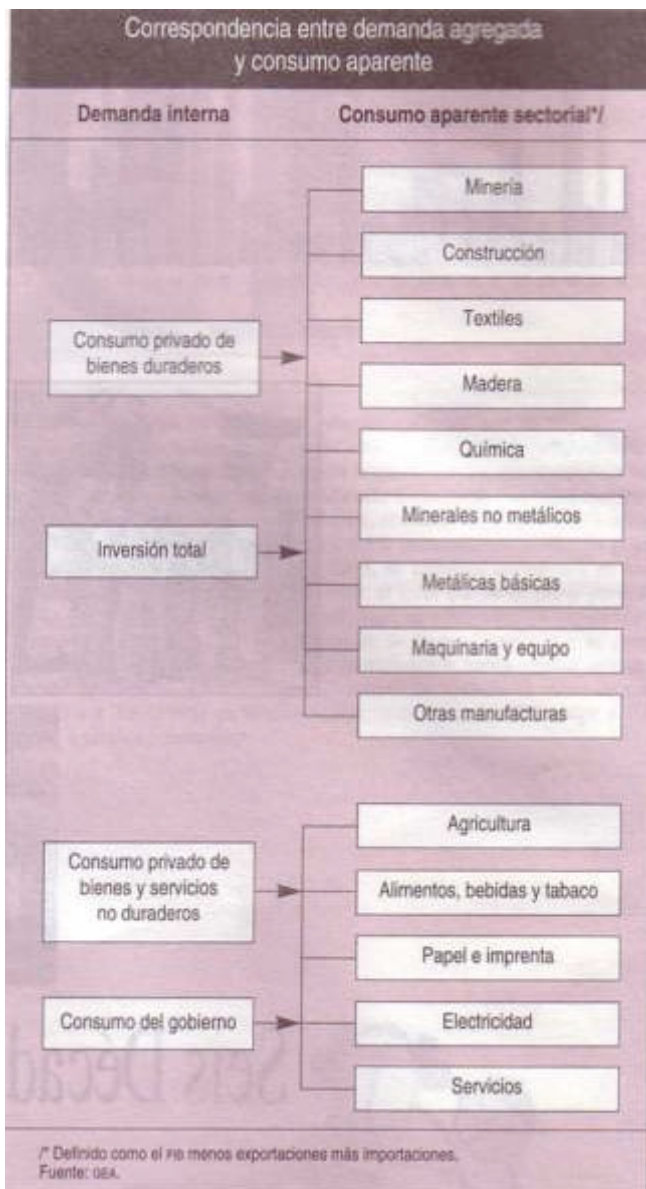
Correspondencia entre demanda agregada y consumo aparente

Demanda interna

Consumo aparente sectorial*/

Minería

Construcción

Textiles

Madera

Química

Minerales no metálicos

Metálicas básicas

Maquinaria y equipo

Otras manufacturas

Consumo privado de bienes duraderos

Inversión total

Agricultura

Alimentos, bebidas y tabaco

Papel e imprenta

Electricidad

Servicios

Consumo privado de bienes y servicios no duraderos

Consumo del gobierno

/* Definido como el PIB menos exportaciones más importaciones.
Fuente: GEA.